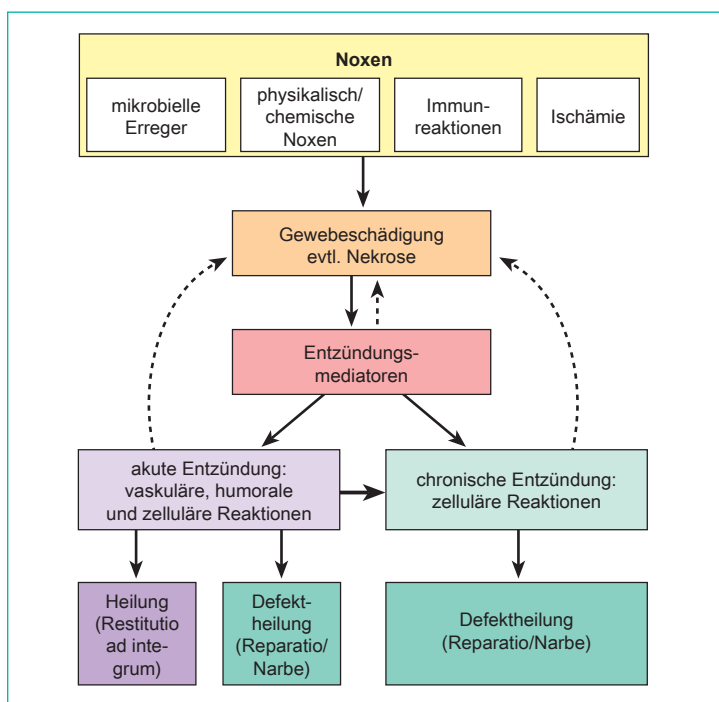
Noxen

mikrobielle Erreger

physikalisch/ chemische Noxen

Immunreaktionen

Ischämie

Gewebeschädigung evtl. Nekrose

Entzündungsmediatoren

akute Entzündung: vaskuläre, humorale und zelluläre Reaktionen

chronische Entzündung: zelluläre Reaktionen

Heilung (Restitutio ad integrum)

Defektheilung (Reparatio/ Narbe)

Defektheilung (Reparatio/Narbe)